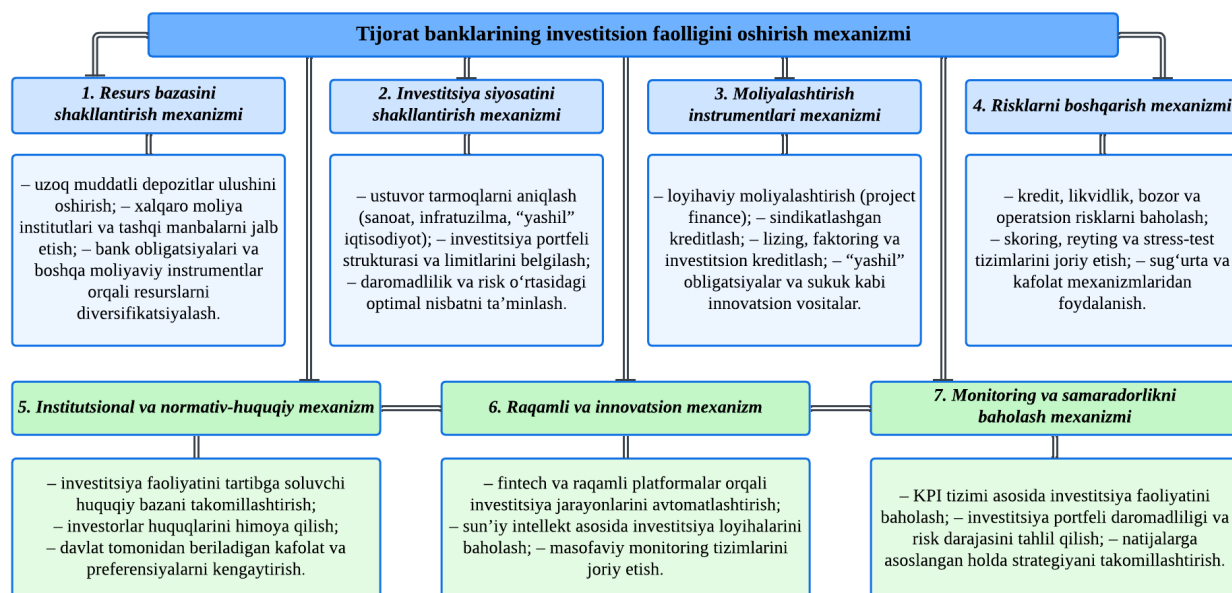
Tijorat banklarining investitsion faolligini oshirish mexanizmi

1. Resurs bazasini shakllantirish mexanizmi

– uzoq muddatli depozitlar ulushini oshirish; – xalqaro moliya institutlari va tashqi manbalarni jalb etish; – bank obligatsiyalari va boshqa moliyaviy instrumentlar orqali resurslarni diversifikatsiyalash.

2. Investitsiya siyosatini shakllantirish mexanizmi

– ustuvor tarmoqlarni aniqlash (sanoat, infratuzilma, “yashil” iqtisodiyot); – investitsiya portfeli strukturasi va limitlarini belgilash; – daromadlilik va risk o‘rtasidagi optimal nisbatni ta’minlash.

3. Moliyalashtirish instrumentlari mexanizmi

– loyihaviy moliyalashtirish (project finance); – sindikatlashgan kreditlash; – lizing, faktoring va investitsion kreditlash; – “yashil” obligatsiyalar va sukuk kabi innovatsion vositalar.

4. Risklarni boshqarish mexanizmi

– kredit, likvidlik, bozor va operatsion risklarni baholash; – skoring, reyting va stress-test tizimlarini joriy etish; – sug‘urta va kafolat mexanizmlaridan foydalanish.

5. Institutsional va normativ-huquqiy mexanizm

– investitsiya faoliyatini tartibga soluvchi huquqiy bazani takomillashtirish; – investorlar huquqlarini himoya qilish; – davlat tomonidan beriladigan kafolat va preferensiyalarni kengaytirish.

6. Raqamli va innovatsion mexanizm

– fintech va raqamli platformalar orqali investitsiya jarayonlarini avtomatlashtirish; – sun’iy intellekt asosida investitsiya loyihalarini baholash; – masofaviy monitoring tizimlarini joriy etish.

7. Monitoring va samaradorlikni baholash mexanizmi

– KPI tizimi asosida investitsiya faoliyatini baholash; – investitsiya portfeli daromadliligi va risk darajasini tahlil qilish; – natijalarga asoslangan holda strategiyani takomillashtirish.